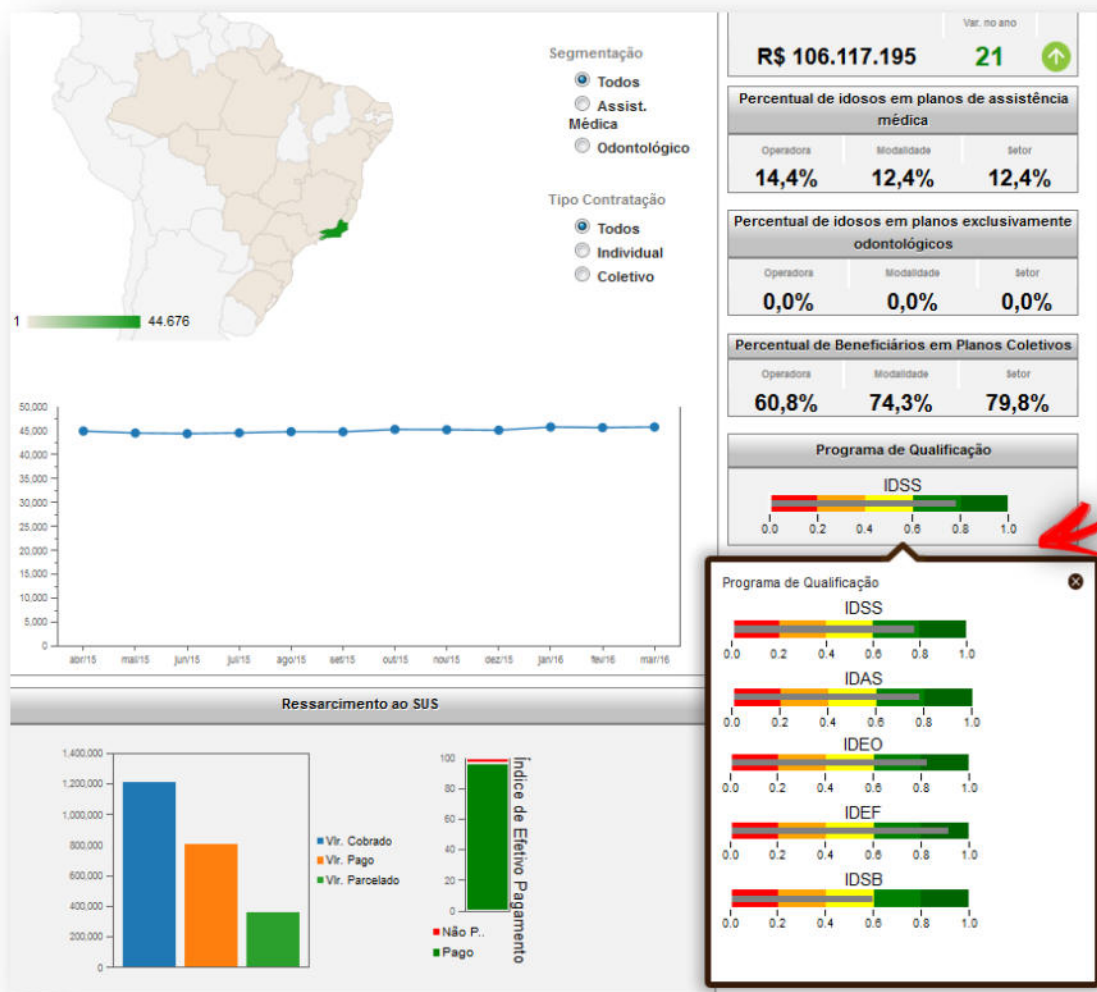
Segmentação
Todos
Assist. Médica
Odontológico

Tipo Contratação
Todos
Individual
Coletivo

1 44.676

Var. no ano
R$ 106.117.195 21

Percentual de idosos em planos de assistência médica
| Operadora | Modalidade | Setor |
|---|---|---|
| 14,4% | 12,4% | 12,4% |

Percentual de idosos em planos exclusivamente odontológicos
| Operadora | Modalidade | Setor |
|---|---|---|
| 0,0% | 0,0% | 0,0% |

Percentual de Beneficiários em Planos Coletivos
| Operadora | Modalidade | Setor |
|---|---|---|
| 60,8% | 74,3% | 79,8% |

Programa de Qualificação
IDSS
0.0 0.2 0.4 0.6 0.8 1.0

50,000 45,000 40,000 35,000 30,000 25,000 20,000 15,000 10,000 5,000 0
abr/15 mai/15 jun/15 jul/15 ago/15 set/15 out/15 nov/15 dez/15 jan/16 fev/16 mar/16

Programa de Qualificação
IDSS
0.0 0.2 0.4 0.6 0.8 1.0
IDAS
0.0 0.2 0.4 0.6 0.8 1.0
IDEO
0.0 0.2 0.4 0.6 0.8 1.0
IDEF
0.0 0.2 0.4 0.6 0.8 1.0
IDSB
0.0 0.2 0.4 0.6 0.8 1.0

Ressarcimento ao SUS

1,400,000 1,200,000 1,000,000 800,000 600,000 400,000 200,000 0
Vlr. Cobrado
Vlr. Pago
Vlr. Parcelado

100 80 60 40 20 0
Índice de Efetivo Pagamento
Não P..
Pago